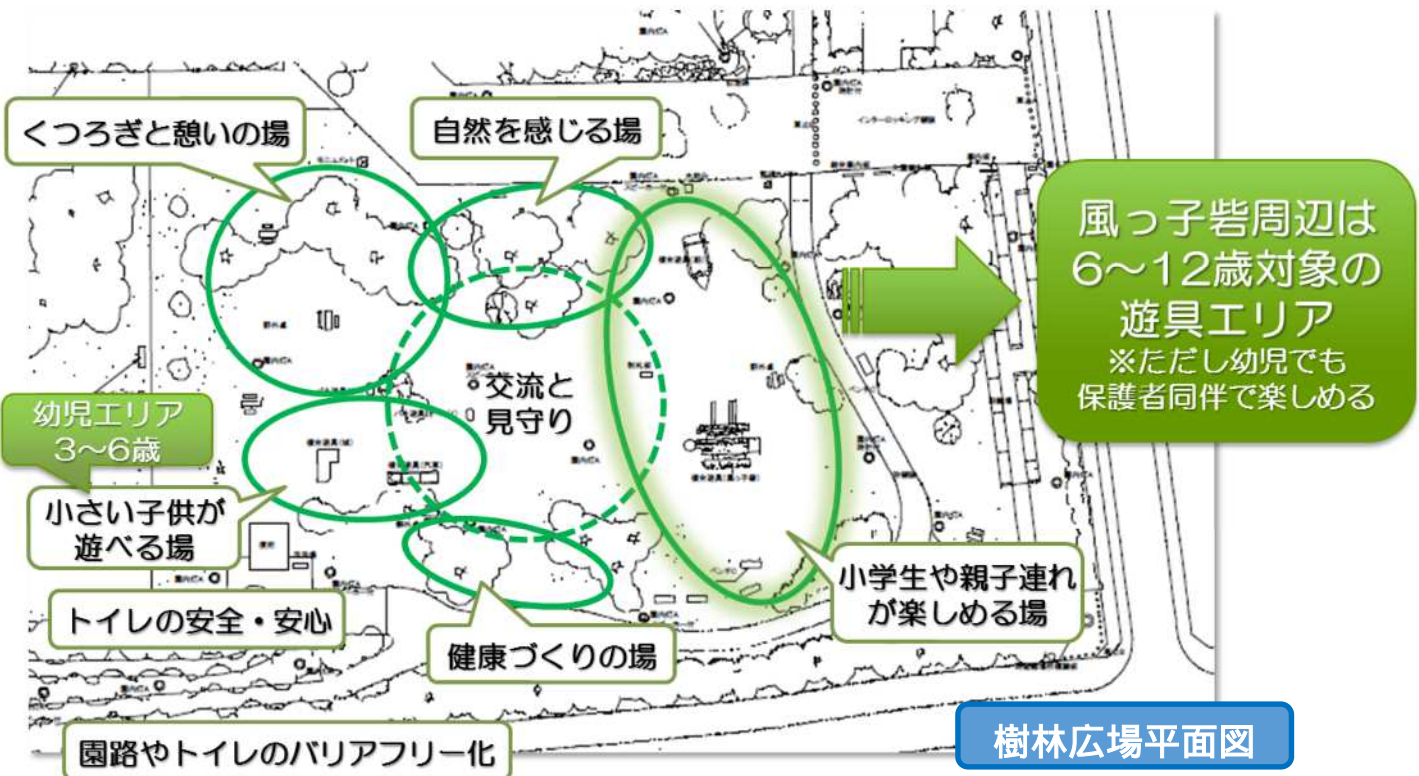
くつろぎと憩いの場

自然を感じる場

風っ子砦周辺は
6～12歳対象の
遊具エリア
※ただし幼児でも
保護者同伴で楽しめる

幼児エリア
3～6歳

交流と
見守り

小さい子供が
遊べる場

トイレの安全・安心

健康づくりの場

小学生や親子連れ
が楽しめる場

園路やトイレのバリアフリー化

樹林広場平面図